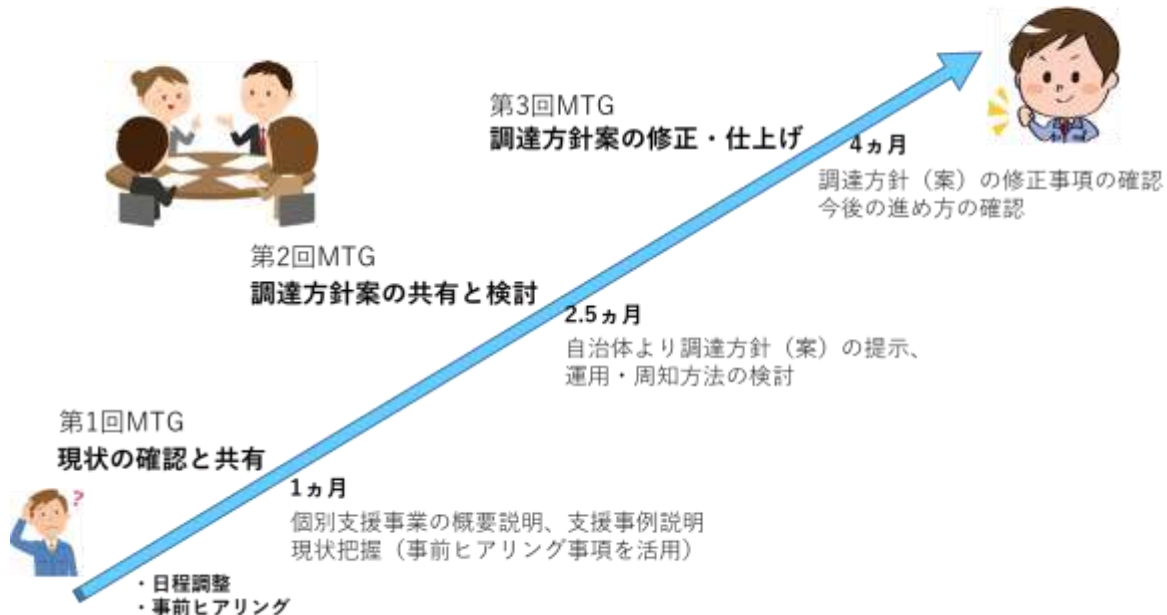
第3回MTG
調達方針案の修正・仕上げ

4ヵ月
調達方針（案）の修正事項の確認
今後の進め方の確認

第2回MTG
調達方針案の共有と検討

2.5ヵ月
自治体より調達方針（案）の提示、
運用・周知方法の検討

第1回MTG
現状の確認と共有

1ヵ月
個別支援事業の概要説明、支援事例説明
現状把握（事前ヒアリング事項を活用）

・日程調整
・事前ヒアリング